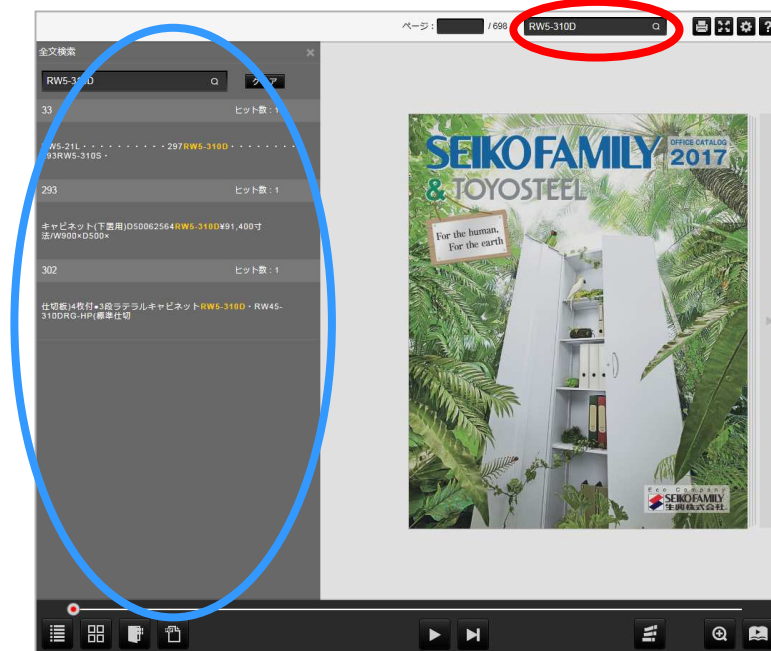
ページ : / 698 RW5-310D

全文検索

RW5-310D クリア

33 ヒット数 : 1

RW5-21L・・・・・・・・・・・297RW5-310D・・・・・・・・・93RW5-310S・

293 ヒット数 : 1

キャビネット(下置用)D50062564RW5-310D¥91,400寸法/W900×D500×

302 ヒット数 : 1

仕切板)4枚付●3段ラテラルキャビネットRW5-310D・RW45-310DRG-HP(標準仕切

SEIKO FAMILY OFFICE CATALOG 2017

& TOYOSTEEL

For the human, For the earth

Eco Company SEIKO FAMILY 生興株式会社